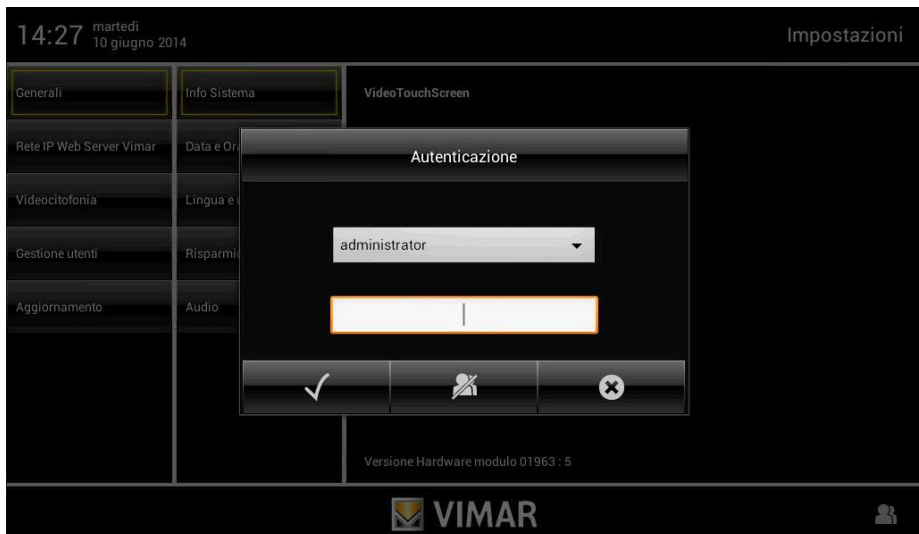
14:27 martedì 10 giugno 2014

Impostazioni

Generali

Info Sistema

VideoTouchScreen

Rete IP Web Server Vimar

Data e Or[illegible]

Autenticazione

Videocitofonia

Lingua e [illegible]

administrator

Gestione utenti

Risparmi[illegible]

Aggiornamento

Audio

Versione Hardware modulo 01963 : 5

VIMAR